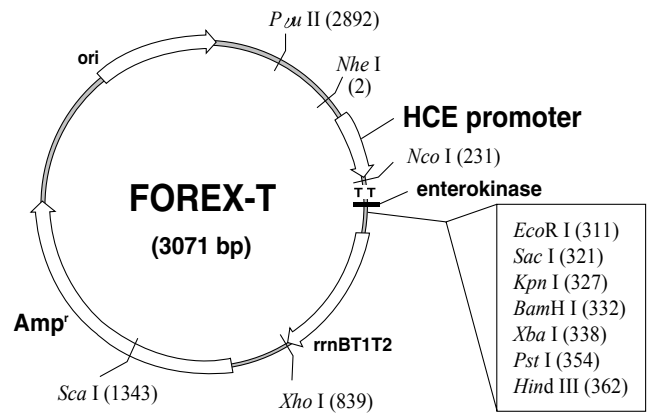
ori

*P vu* II (2892)

*Nhe* I (2)

HCE promoter

*Nco* I (231)

T T

enterokinase

FOREX-T

(3071 bp)

*Eco*R I (311)
*Sac* I (321)
*Kpn* I (327)
*Bam*H I (332)
*Xba* I (338)
*Pst* I (354)
*Hin*d III (362)

Amp$^r$

rrnBT1T2

*Sca* I (1343)

*Xho* I (839)